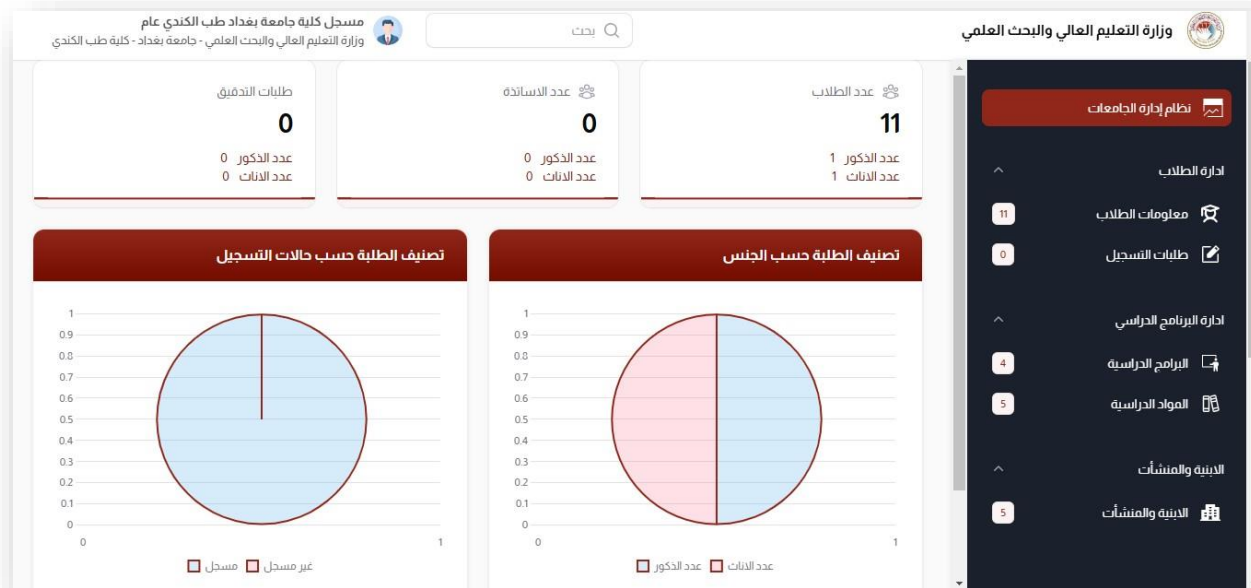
وزارة التعليم العالي والبحث العلمي

بحث

مسجل كلية جامعة بغداد طب الكندي عام
وزارة التعليم العالي والبحث العلمي - جامعة بغداد - كلية طب الكندي

نظام إدارة الجامعات

ادارة الطلاب
معلومات الطلاب 11
طلبات التسجيل 0

ادارة البرنامج الدراسي
البرامج الدراسية 4
المواد الدراسية 5

الابنية والمنشآت
الابنية والمنشآت 5

عدد الطلاب
11
عدد الذكور 1
عدد الاناث 1

عدد الاساتذة
0
عدد الذكور 0
عدد الاناث 0

طلبات التدقيق
0
عدد الذكور 0
عدد الاناث 0

تصنيف الطلبة حسب الجنس

1
0.9
0.8
0.7
0.6
0.5
0.4
0.3
0.2
0.1
0
0
1

عدد الاناث عدد الذكور

تصنيف الطلبة حسب حالات التسجيل

1
0.9
0.8
0.7
0.6
0.5
0.4
0.3
0.2
0.1
0
0
1

غير مسجل مسجل